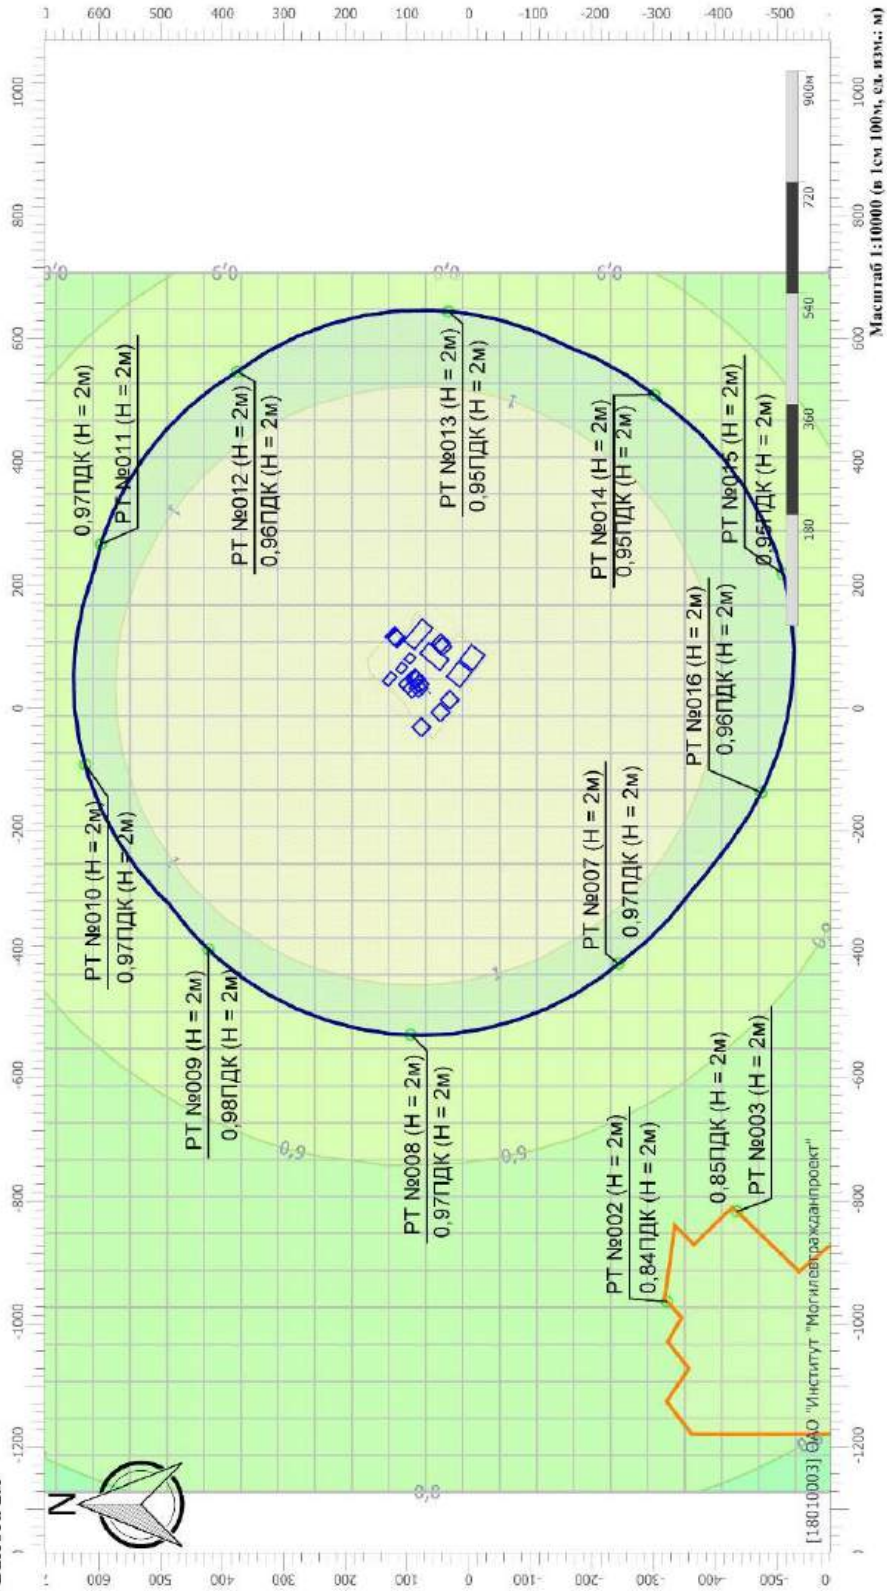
600 500 400 300 200 100 0 -100 -200 -300 -400 -500

1000 800 600 400 200 0 -200 -400 -600 -800 -1000 -1200

Масштаб 1:10000 (в 1см 100м, ед. изм.: м)

0 180 360 540 720 900м

0,9 0,9 0,9 0,9 0,9 0,9 0,9 0,8 0,9

1 1 1 1 1

РТ №011 (Н = 2м)
0,97ПДК (Н = 2м)

РТ №012 (Н = 2м)
0,96ПДК (Н = 2м)

РТ №013 (Н = 2м)
0,95ПДК (Н = 2м)

РТ №014 (Н = 2м)
0,95ПДК (Н = 2м)

РТ №015 (Н = 2м)
0,95ПДК (Н = 2м)

РТ №016 (Н = 2м)
0,96ПДК (Н = 2м)

РТ №010 (Н = 2м)
0,97ПДК (Н = 2м)

РТ №009 (Н = 2м)
0,98ПДК (Н = 2м)

РТ №008 (Н = 2м)
0,97ПДК (Н = 2м)

РТ №007 (Н = 2м)
0,97ПДК (Н = 2м)

РТ №002 (Н = 2м)
0,84ПДК (Н = 2м)

РТ №003 (Н = 2м)
0,85ПДК (Н = 2м)

N

[18010003] ОАО "Институт "Могилевгражданпроект"